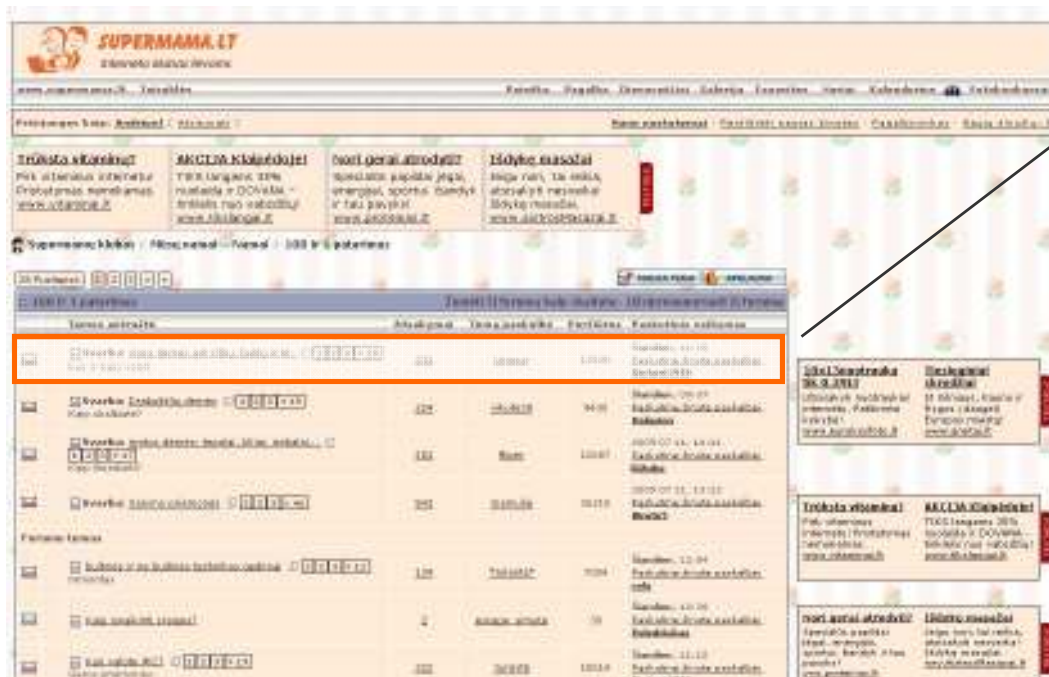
SUPERMAMA.LT
Interneto mamų klubas

www.supermama.lt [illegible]

Trūksta vitaminų?
Pirk vitaminus internetu Pristatymas nemokamas
www.vitaminai.lt

AKCIJA Klaipėdoje!
TIK 6 langams 30% nuolaida ir DOVANA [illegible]
www.klaipeda.lt

Nori gerai atrodyti?
Specialūs pasiūlymai jėga, energija, sportas. Bandyk ir tau patiks!
www.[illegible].lt

Išdykę masažai
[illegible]
www.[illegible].lt

Supermamų klubas / Mūsų namai / Namai / 100 ir 1 patarimas

Temos pavadinimas | Atsakymai | Temą pradėjo | Peržiūros | Paskutinis pranešimas

Svarbu: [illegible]
Svarbu: Tvarkymas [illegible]
Svarbu: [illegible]
Svarbu: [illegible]

Paprastos temos

Trūksta vitaminų?
Pirk vitaminus internetu Pristatymas nemokamas
www.vitaminai.lt

AKCIJA Klaipėdoje!
TIK 6 langams 30% nuolaida ir DOVANA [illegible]
www.klaipeda.lt

Nori gerai atrodyti?
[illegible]

Išdykę masažai
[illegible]